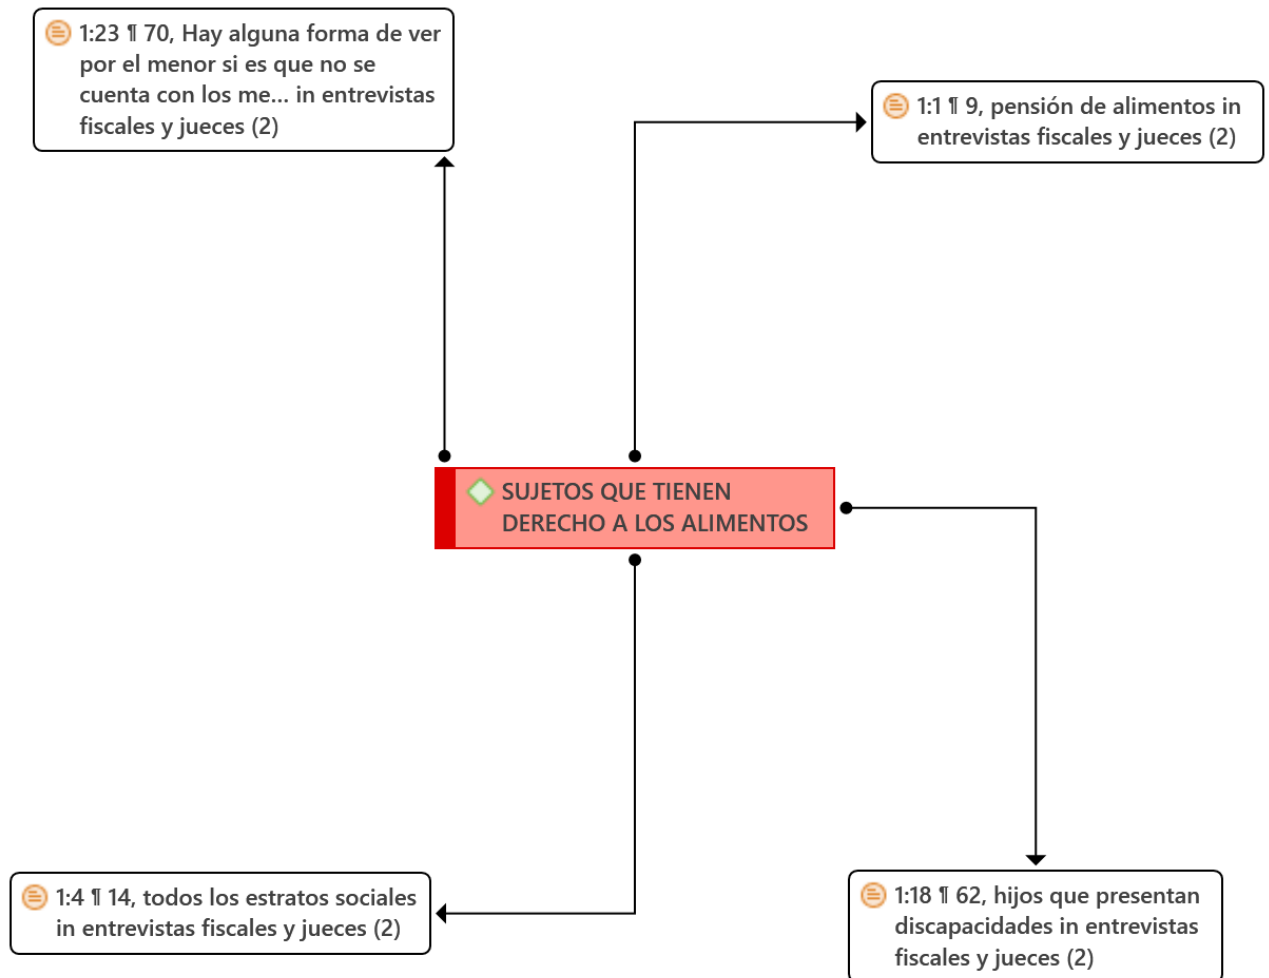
1:23 ¶ 70, Hay alguna forma de ver por el menor si es que no se cuenta con los me... in entrevistas fiscales y jueces (2)

1:1 ¶ 9, pensión de alimentos in entrevistas fiscales y jueces (2)

SUJETOS QUE TIENEN DERECHO A LOS ALIMENTOS

1:4 ¶ 14, todos los estratos sociales in entrevistas fiscales y jueces (2)

1:18 ¶ 62, hijos que presentan discapacidades in entrevistas fiscales y jueces (2)